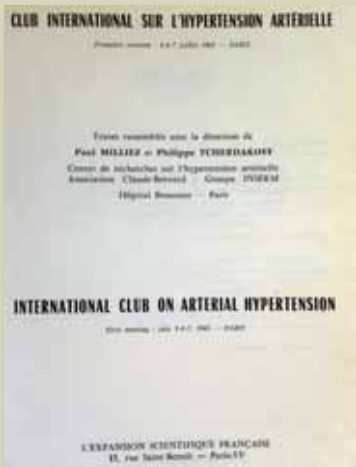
CLUB INTERNATIONAL SUR L'HYPERTENSION ARTÉRIELLE

Première session · 5-6-7 juillet 1965 — PARIS

Textes rassemblés sous la direction de
Paul MILLIEZ et Philippe TCHERDAKOFF
Centre de recherches sur l'hypertension artérielle
Association Claude-Bernard — Groupe INSERM
Hôpital Broussais — Paris

INTERNATIONAL CLUB ON ARTERIAL HYPERTENSION

First meeting · july 5-6-7, 1965 — PARIS

L'EXPANSION SCIENTIFIQUE FRANÇAISE
15, rue Saint-Benoît — Paris-VI<sup>e</sup>